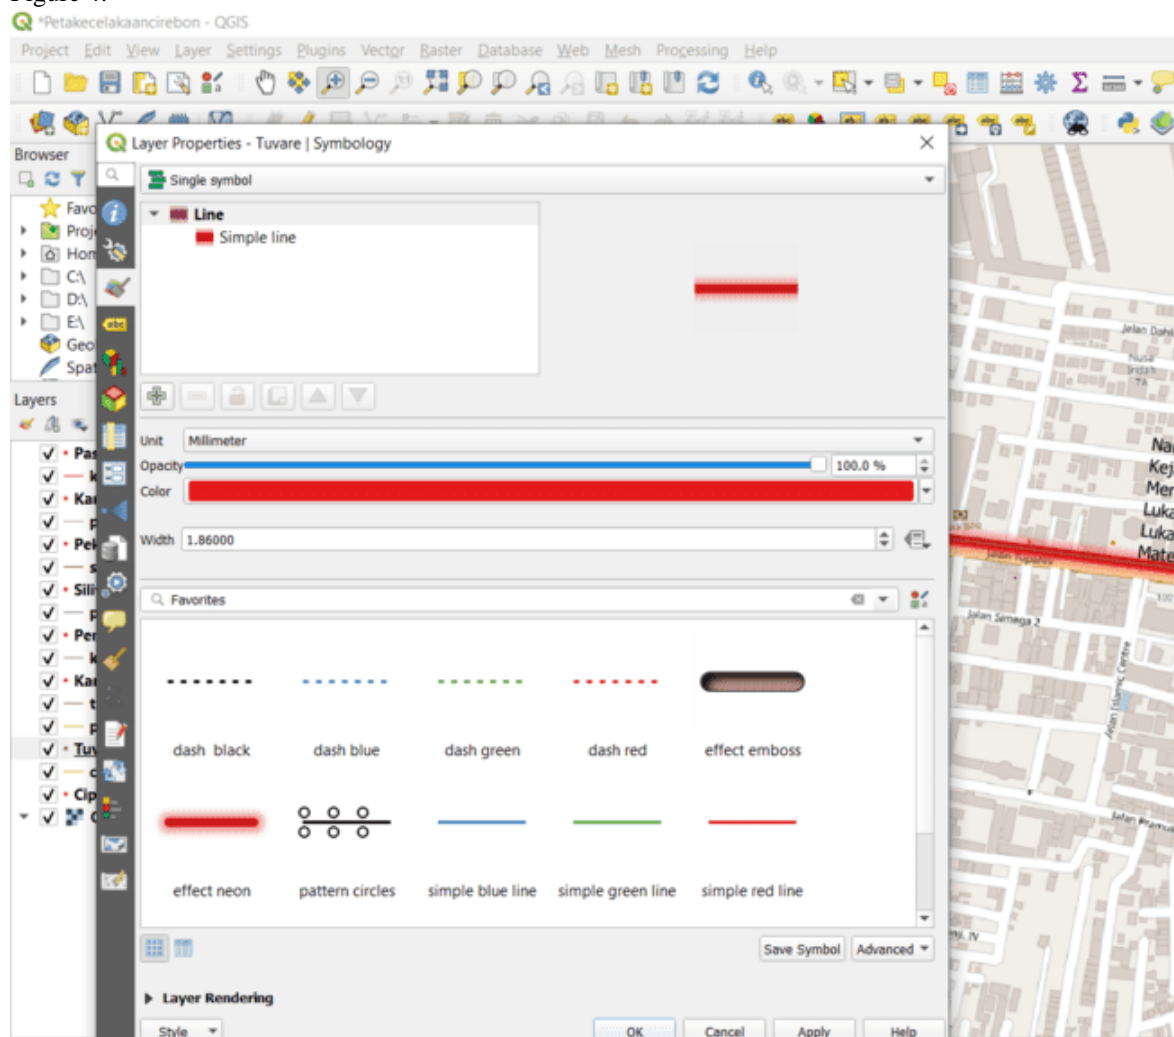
*Petakecelakaancirebon - QGIS

Project Edit View Layer Settings Plugins Vector Raster Database Web Mesh Processing Help

Browser

Favo
Proj
Hom
C:\
D:\
E:\
Geo
Spat

Layers

Pas
Kar
Pel
Sili
Per
Kar
Tuv
Cip

Layer Properties - Tuvare | Symbology

Single symbol

Line
Simple line

Unit Millimeter

Opacity 100.0 %

Color

Width 1.86000

Favorites

dash black
dash blue
dash green
dash red
effect emboss
effect neon
pattern circles
simple blue line
simple green line
simple red line

Save Symbol Advanced

Layer Rendering

Style OK Cancel Apply Help

Jalan Dah
Nusa Indah
Na
Kej
Mer
Luka
Luka
Mate
Jalan Simega 2
Jalan Islamic Centre
Jalan
IV